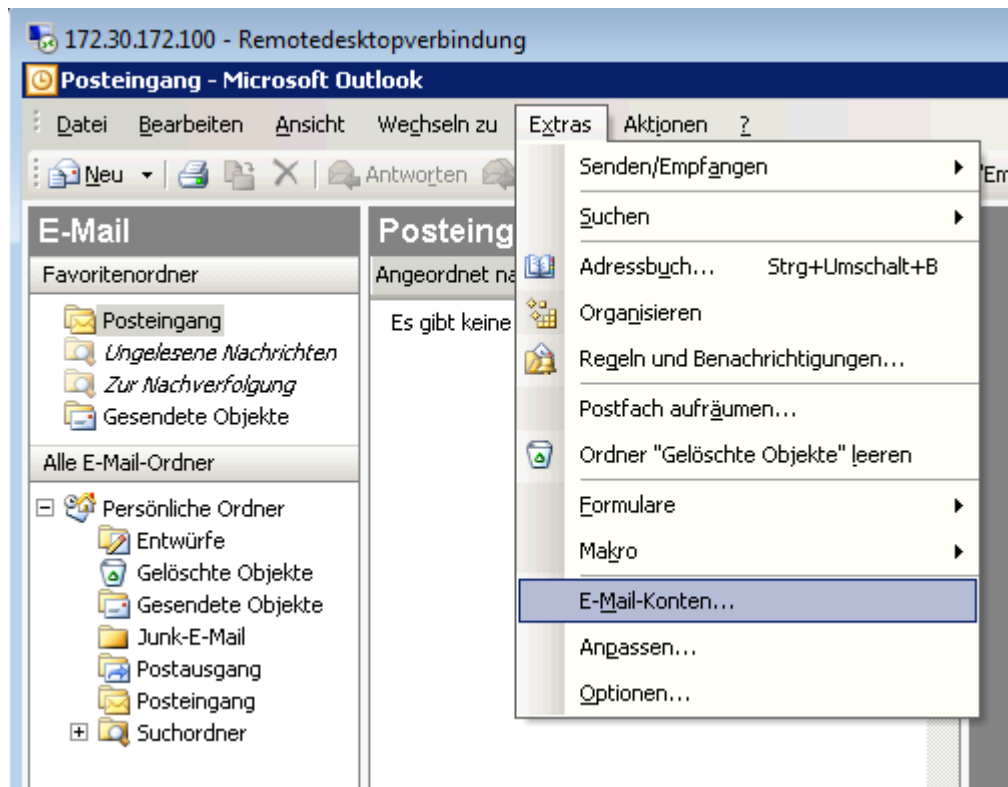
172.30.172.100 - Remotedesktopverbindung

Posteingang - Microsoft Outlook

Datei Bearbeiten Ansicht Wechseln zu Extras Aktionen ?

Neu | Antworten

E-Mail

Favoritenordner

Posteingang
Ungelesene Nachrichten
Zur Nachverfolgung
Gesendete Objekte

Alle E-Mail-Ordner

Persönliche Ordner
Entwürfe
Gelöschte Objekte
Gesendete Objekte
Junk-E-Mail
Postausgang
Posteingang
Suchordner

Posteing

Angeordnet na

Es gibt keine

Senden/Empfangen
Suchen
Adressbuch... Strg+Umschalt+B
Organisieren
Regeln und Benachrichtigungen...
Postfach aufräumen...
Ordner "Gelöschte Objekte" leeren
Formulare
Makro
E-Mail-Konten...
Anpassen...
Optionen...

'Em